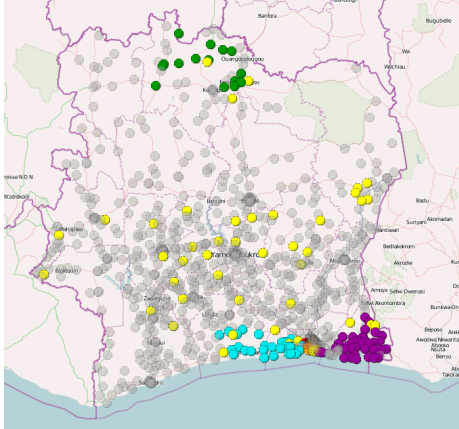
Banfora
Bugubelle
Wa
Wechiau
Ouangolodougou
Korhogo
Ferkessédougou
Kong
Badu
Sunyani
Akomadan
Nkawie
Bediakokrom
Akrodie
Amoya
Sefwi Dwenase
Ala Akontombra
Bumbwa-Dn
Bekwai
Awodwa Nkwanta
Abooso
Nsuta
Berso
Takoradi
Bouaké
Yamoussoukro
Daloa
Man
Duékoué
Zwédru
Gagnoa
Divo
Lakota
Zuénoula
N'zérékoré
Ziossa N.D.N.